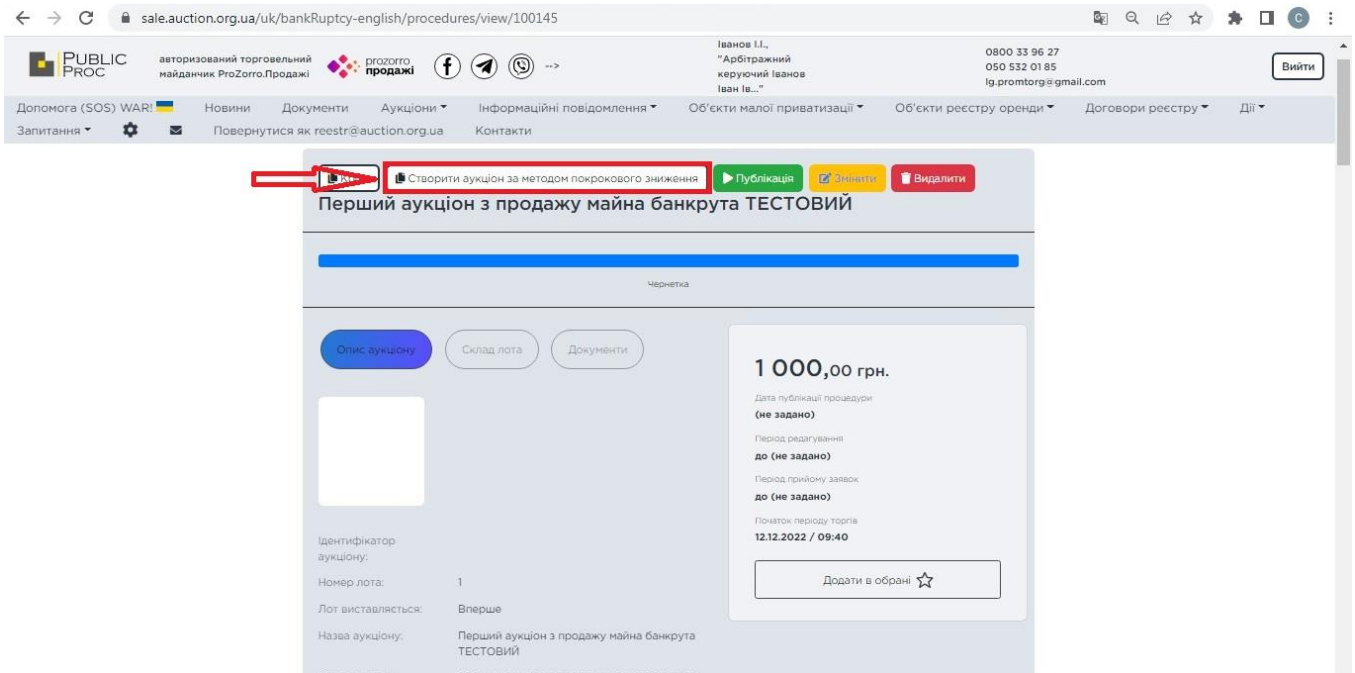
sale.auction.org.ua/uk/bankRuptcy-english/procedures/view/100145

PUBLIC PROC авторизований торговельний майданчик ProZorro.Продажі prozorro продажі -->

Іванов І.І., "Арбітражний керуючий Іванов Іван Ів..."

0800 33 96 27
050 532 01 85
lg.promtorg@gmail.com

Вийти

Допомога (SOS) WAR! Новини Документи Аукціони Інформаційні повідомлення Об'єкти малої приватизації Об'єкти реєстру оренди Договори реєстру Дії Запитання Повернутися як reestr@auction.org.ua Контакти

К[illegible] Створити аукціон за методом покрокового зниження Публікація Змінити Видалити

Перший аукціон з продажу майна банкрута ТЕСТОВИЙ

Чернетка

Опис аукціону Склад лота Документи

1 000,00 грн.

Дата публікації процедури
(не задано)

Період редагування
до (не задано)

Період прийому заявок
до (не задано)

Початок періоду торгів
12.12.2022 / 09:40

Додати в обрані

Ідентифікатор аукціону:

Номер лота: 1

Лот виставляється: Вперше

Назва аукціону: Перший аукціон з продажу майна банкрута ТЕСТОВИЙ